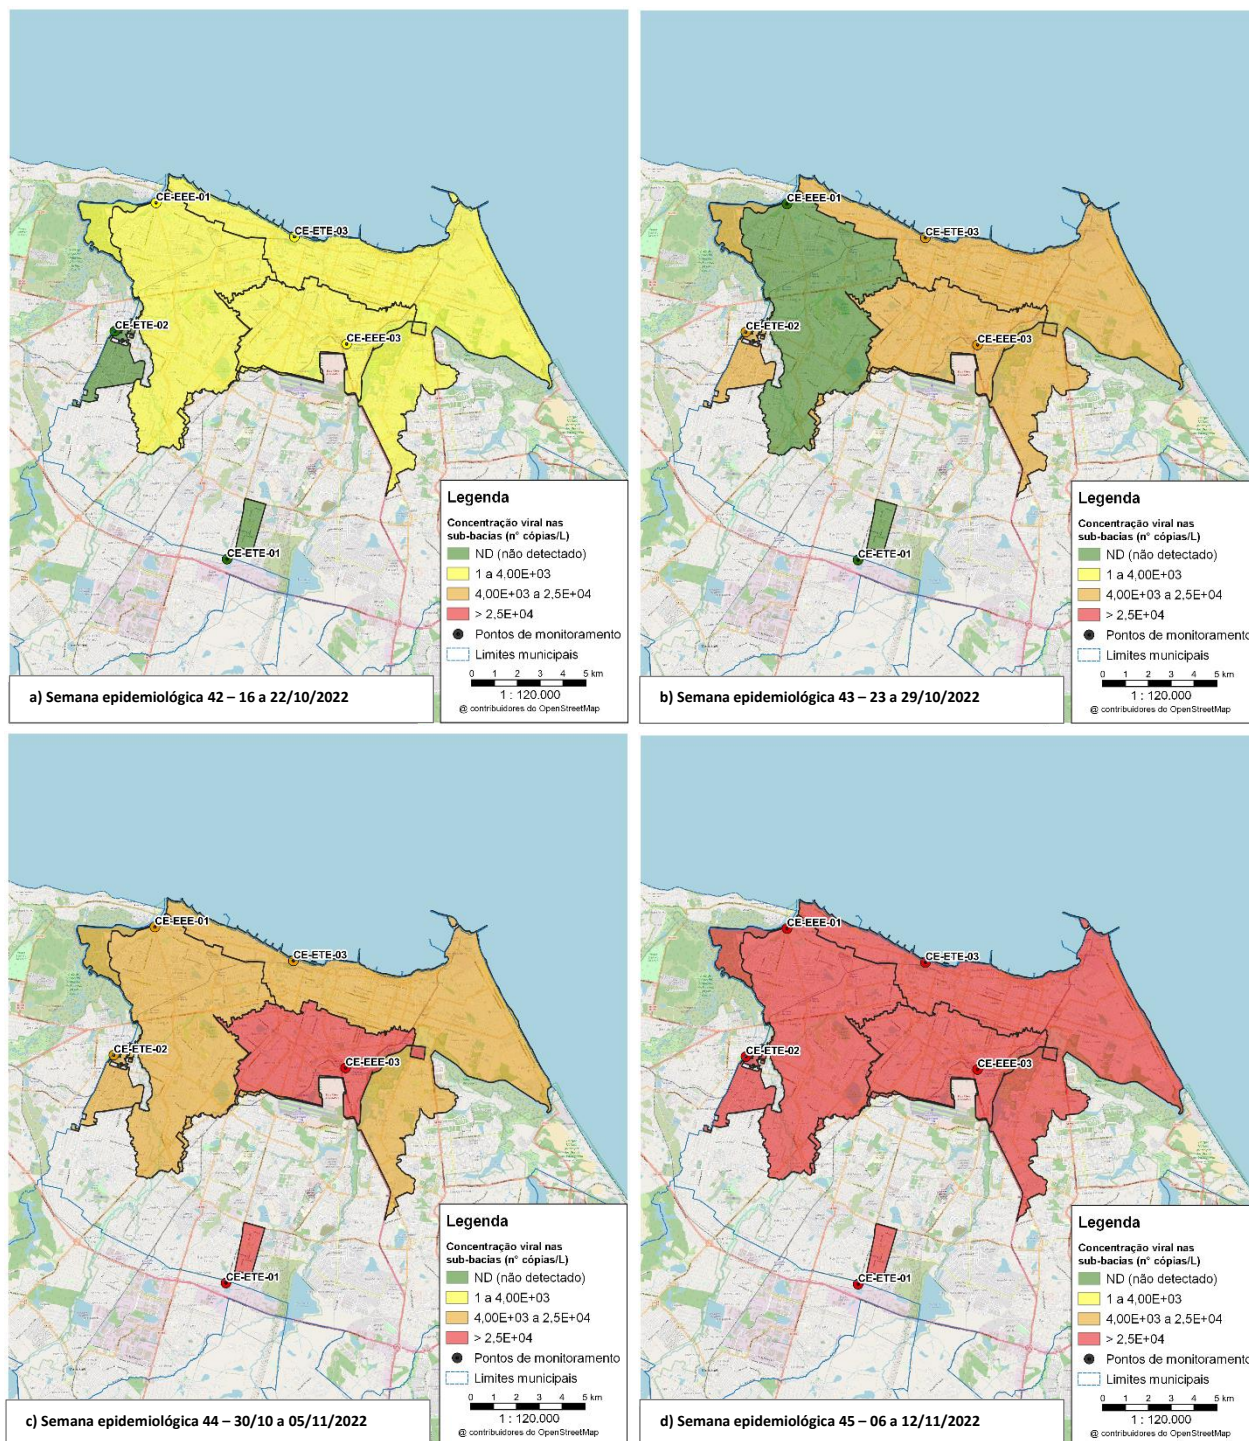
CE-EEE-01
CE-ETE-03
CE-ETE-02
CE-EEE-03
CE-ETE-01

Legenda
Concentração viral nas sub-bacias (n° cópias/L)
ND (não detectado)
1 a 4,00E+03
4,00E+03 a 2,5E+04
> 2,5E+04
Pontos de monitoramento
Limites municipais
0 1 2 3 4 5 km
1 : 120.000
@ contribuidores do OpenStreetMap

a) Semana epidemiológica 42 – 16 a 22/10/2022

CE-EEE-01
CE-ETE-03
CE-ETE-02
CE-EEE-03
CE-ETE-01

Legenda
Concentração viral nas sub-bacias (n° cópias/L)
ND (não detectado)
1 a 4,00E+03
4,00E+03 a 2,5E+04
> 2,5E+04
Pontos de monitoramento
Limites municipais
0 1 2 3 4 5 km
1 : 120.000
@ contribuidores do OpenStreetMap

b) Semana epidemiológica 43 – 23 a 29/10/2022

CE-EEE-01
CE-ETE-03
CE-ETE-02
CE-EEE-03
CE-ETE-01

Legenda
Concentração viral nas sub-bacias (n° cópias/L)
ND (não detectado)
1 a 4,00E+03
4,00E+03 a 2,5E+04
> 2,5E+04
Pontos de monitoramento
Limites municipais
0 1 2 3 4 5 km
1 : 120.000
@ contribuidores do OpenStreetMap

c) Semana epidemiológica 44 – 30/10 a 05/11/2022

CE-EEE-01
CE-ETE-03
CE-ETE-02
CE-EEE-03
CE-ETE-01

Legenda
Concentração viral nas sub-bacias (n° cópias/L)
ND (não detectado)
1 a 4,00E+03
4,00E+03 a 2,5E+04
> 2,5E+04
Pontos de monitoramento
Limites municipais
0 1 2 3 4 5 km
1 : 120.000
@ contribuidores do OpenStreetMap

d) Semana epidemiológica 45 – 06 a 12/11/2022